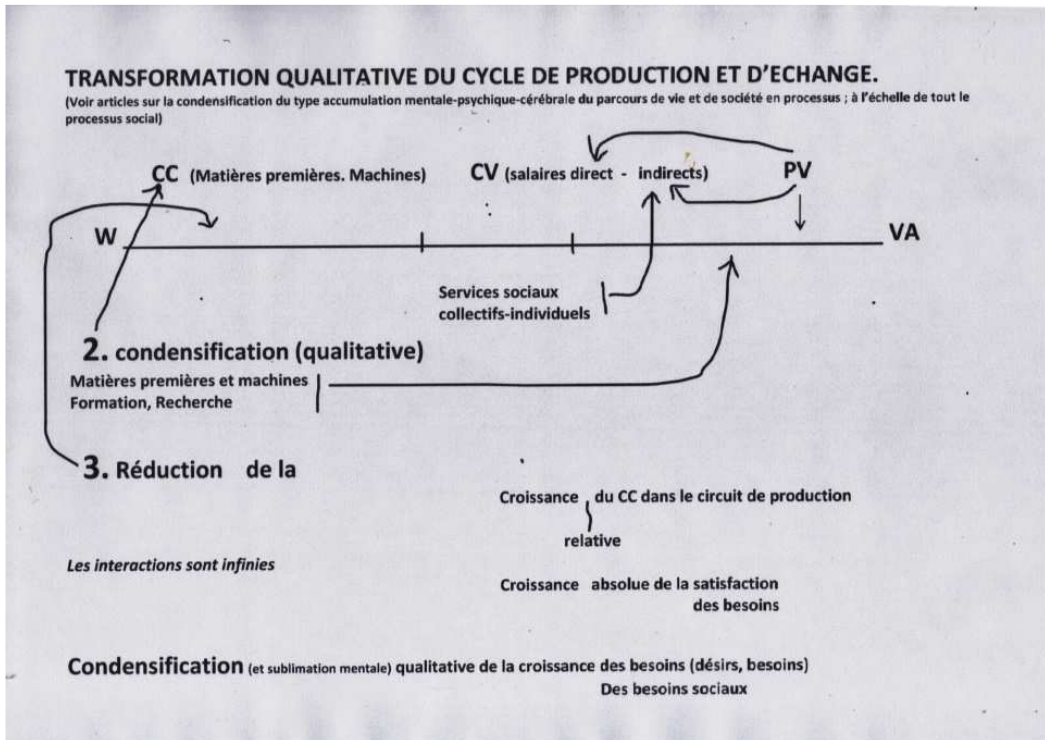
TRANSFORMATION QUALITATIVE DU CYCLE DE PRODUCTION ET D'ECHANGE.
(Voir articles sur la condensification du type accumulation mentale-psychique-cérébrale du parcours de vie et de société en processus ; à l'échelle de tout le processus social)

CC (Matières premières. Machines)
CV (salaires direct - indirects)
PV

W
VA

Services sociaux collectifs-individuels

2. condensification (qualitative)

Matières premières et machines
Formation, Recherche

3. Réduction de la

Croissance du CC dans le circuit de production
relative

Les interactions sont infinies

Croissance absolue de la satisfaction des besoins

Condensification (et sublimation mentale) qualitative de la croissance des besoins (désirs, besoins)
Des besoins sociaux